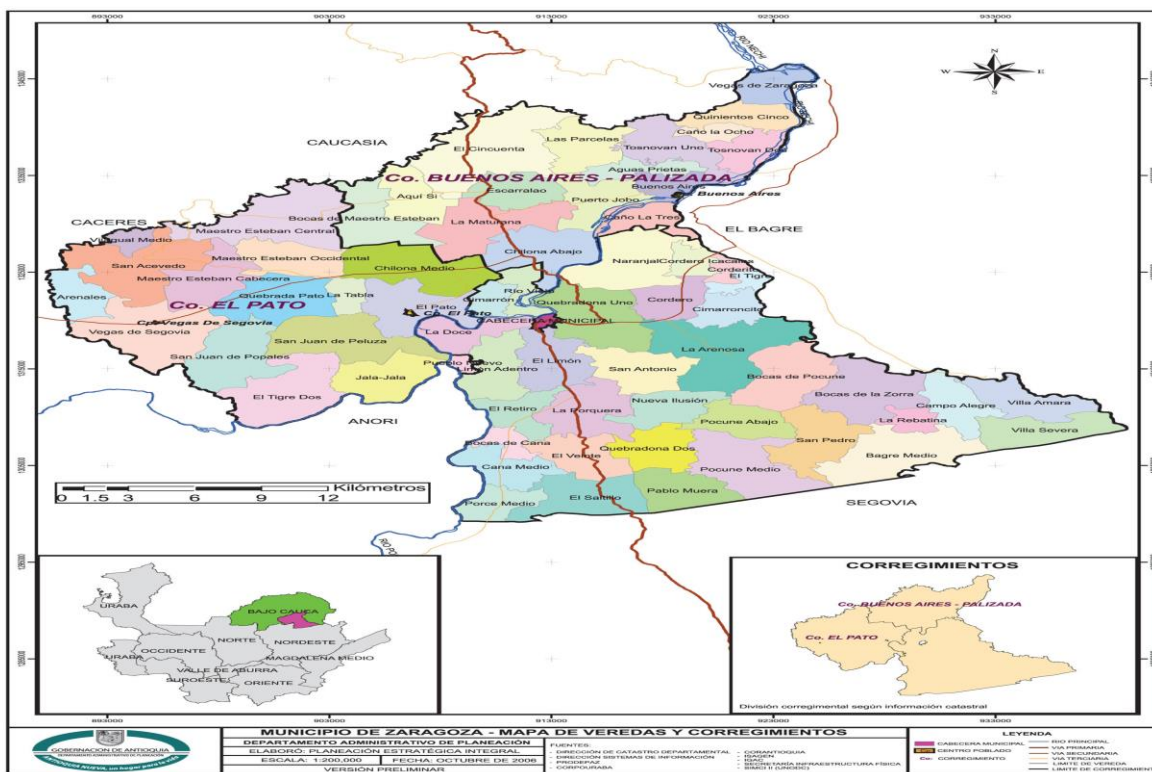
893000 903000 913000 923000 933000

RIO NECHI

N
W E
S

Vegas de Zaragoza
Quintientos Cinco
Caño la Ocho
Tosnovan Uno
Tosnovan Dos
Las Parcelas
El Cincuenta
CAUCASIA
Aguas Prietas
Co. BUENOS AIRES - PALIZADA
Buenos Aires
Buenos Aires
Escarralao
Puerto Jobo
Caño La Tres
Aqui Si
Bocas de Maestro Esteban
La Maturana
EL BAGRE
CACERES
Maestro Esteban Central
Chilona Abajo
Naranjal
Cordero
Icacales
Corderito
El Tigre
Vijagual Medio
Maestro Esteban Occidental
San Acevedo
Maestro Esteban Cabecera
Chilona Medio
Rio Viejo
Cimarrón
Quebradona Uno
Cordero
Cimarroncito
Arenales
Quebrada Pato
La Tabla
El Pato
Co. El Pato
Co. EL PATO
CABECERA MUNICIPAL
Cp. Vegas De Segovia
Vegas de Segovia
La Doce
San Juan de Peluza
San Juan de Popales
Pueblo Nuevo
Limón Adentro
El Limón
La Arenosa
San Antonio
Bocas de Pocune
Jala-Jala
El Tigre Dos
ANORI
El Retiro
La Porquera
Nueva Ilusión
Bocas de la Zorra
Campo Alegre
Villa Amara
La Rebatina
Villa Severa
Pocune Abajo
San Pedro
Bocas de Cana
El Vende
Quebradona Dos
Cana Medio
Pocune Medio
Bagre Medio
Kilómetros
0 1.5 3 6 9 12
El Saltillo
Pablo Muera
Porce Medio
SEGOVIA
RIO PO

URABA
BAJO CAUCA
NORTE
NORDESTE
OCCIDENTE
URABA
MAGDALENA MEDIO
VALLE DE ABURRA
SUROESTE
ORIENTE

CORREGIMIENTOS
Co. BUENOS AIRES - PALIZADA
Co. EL PATO
División corregimental según información catastral

893000 903000 913000 923000 933000

GOBERNACIÓN DE ANTIOQUIA
DEPARTAMENTO ADMINISTRATIVO DE PLANEACIÓN
Antioquia NUEVA, un hogar para la vida

MUNICIPIO DE ZARAGOZA - MAPA DE VEREDAS Y CORREGIMIENTOS
DEPARTAMENTO ADMINISTRATIVO DE PLANEACIÓN
ELABORÓ: PLANEACIÓN ESTRATÉGICA INTEGRAL
ESCALA: 1:200,000 FECHA: OCTUBRE DE 2006
VERSIÓN PRELIMINAR

FUENTES:
- DIRECCIÓN DE CATASTRO DEPARTAMENTAL
- DIRECCIÓN SISTEMAS DE INFORMACIÓN
- PRODEPAZ
- CORPOURABA
- CORANTIOQUIA
- ISAGEN
- IGAC
- SECRETARÍA INFRAESTRUCTURA FÍSICA
- SIMCI II (UNODC)

LEYENDA
CABECERA MUNICIPAL
CENTRO POBLADO
Co. CORREGIMIENTO
RIO PRINCIPAL
VIA PRIMARIA
VIA SECUNDARIA
VIA TERCIARIA
LIMITE DE VEREDA
LIMITE DE CORREGIMIENTO